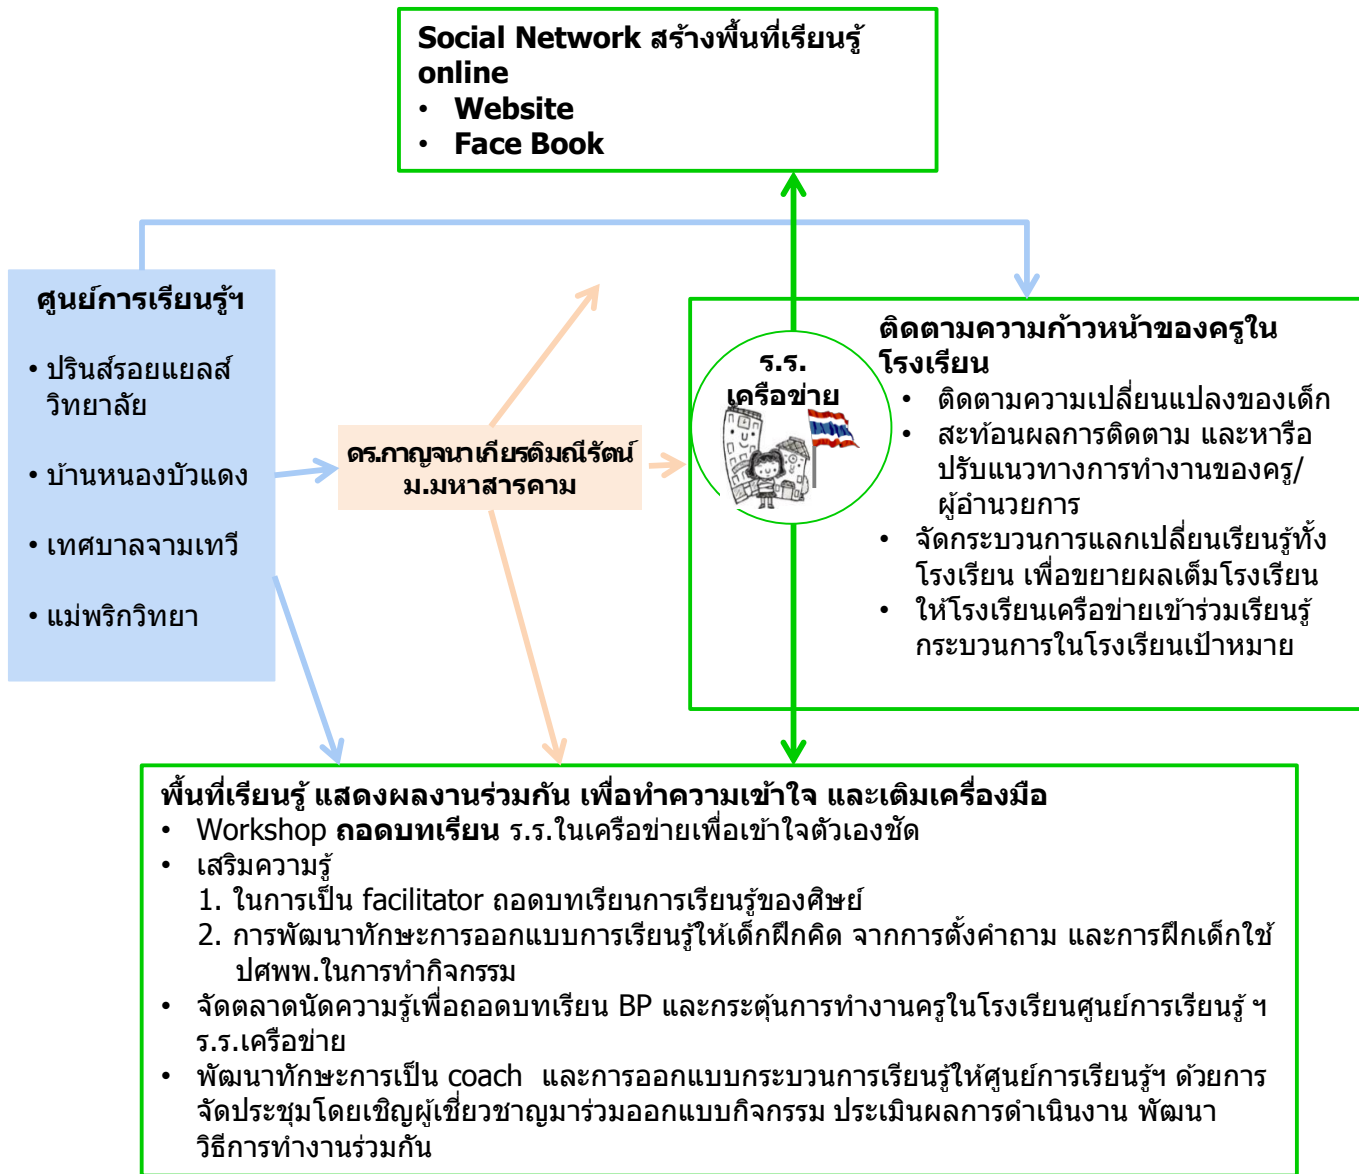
Social Network สร้างพื้นที่เรียนรู้ online
• Website
• Face Book

ศูนย์การเรียนรู้ฯ
• ปรินส์รอยแยลส์วิทยาลัย
• บ้านหนองบัวแดง
• เทศบาลจามเทวี
• แม่พริกวิทยา

ดร.กาญจนาเกียรติมณีรัตน์
ม.มหาสารคาม

ร.ร.
เครือข่าย

ติดตามความก้าวหน้าของครูในโรงเรียน
• ติดตามความเปลี่ยนแปลงของเด็ก
• สะท้อนผลการติดตาม และหารือปรับแนวทางการทำงานของครู/ผู้อำนวยการ
• จัดกระบวนการแลกเปลี่ยนเรียนรู้ทั้งโรงเรียน เพื่อขยายผลเต็มโรงเรียน
• ให้โรงเรียนเครือข่ายเข้าร่วมเรียนรู้กระบวนการในโรงเรียนเป้าหมาย

พื้นที่เรียนรู้ แสดงผลงานร่วมกัน เพื่อทำความเข้าใจ และเติมเครื่องมือ
• Workshop ถอดบทเรียน ร.ร.ในเครือข่ายเพื่อเข้าใจตัวเองชัด
• เสริมความรู้
1. ในการเป็น facilitator ถอดบทเรียนการเรียนรู้ของศิษย์
2. การพัฒนาทักษะการออกแบบการเรียนรู้ให้เด็กฝึกคิด จากการตั้งคำถาม และการฝึกเด็กใช้ ปศพพ.ในการทำกิจกรรม
• จัดตลาดนัดความรู้เพื่อถอดบทเรียน BP และกระตุ้นการทำงานครูในโรงเรียนศูนย์การเรียนรู้ ฯ ร.ร.เครือข่าย
• พัฒนาทักษะการเป็น coach และการออกแบบกระบวนการเรียนรู้ให้ศูนย์การเรียนรู้ฯ ด้วยการจัดประชุมโดยเชิญผู้เชี่ยวชาญมาร่วมออกแบบกิจกรรม ประเมินผลการดำเนินงาน พัฒนาวิธีการทำงานร่วมกัน